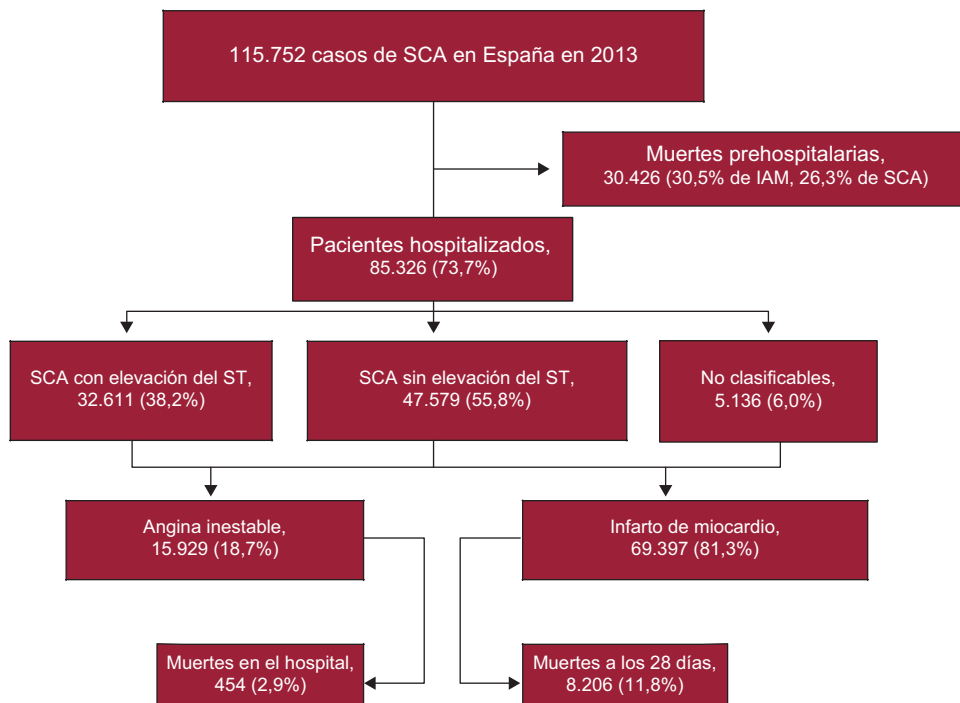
115.752 casos de SCA en España en 2013

Muertes prehospitalarias,
30.426 (30,5% de IAM, 26,3% de SCA)

Pacientes hospitalizados,
85.326 (73,7%)

SCA con elevación del ST,
32.611 (38,2%)

SCA sin elevación del ST,
47.579 (55,8%)

No clasificables,
5.136 (6,0%)

Angina inestable,
15.929 (18,7%)

Infarto de miocardio,
69.397 (81,3%)

Muertes en el hospital,
454 (2,9%)

Muertes a los 28 días,
8.206 (11,8%)